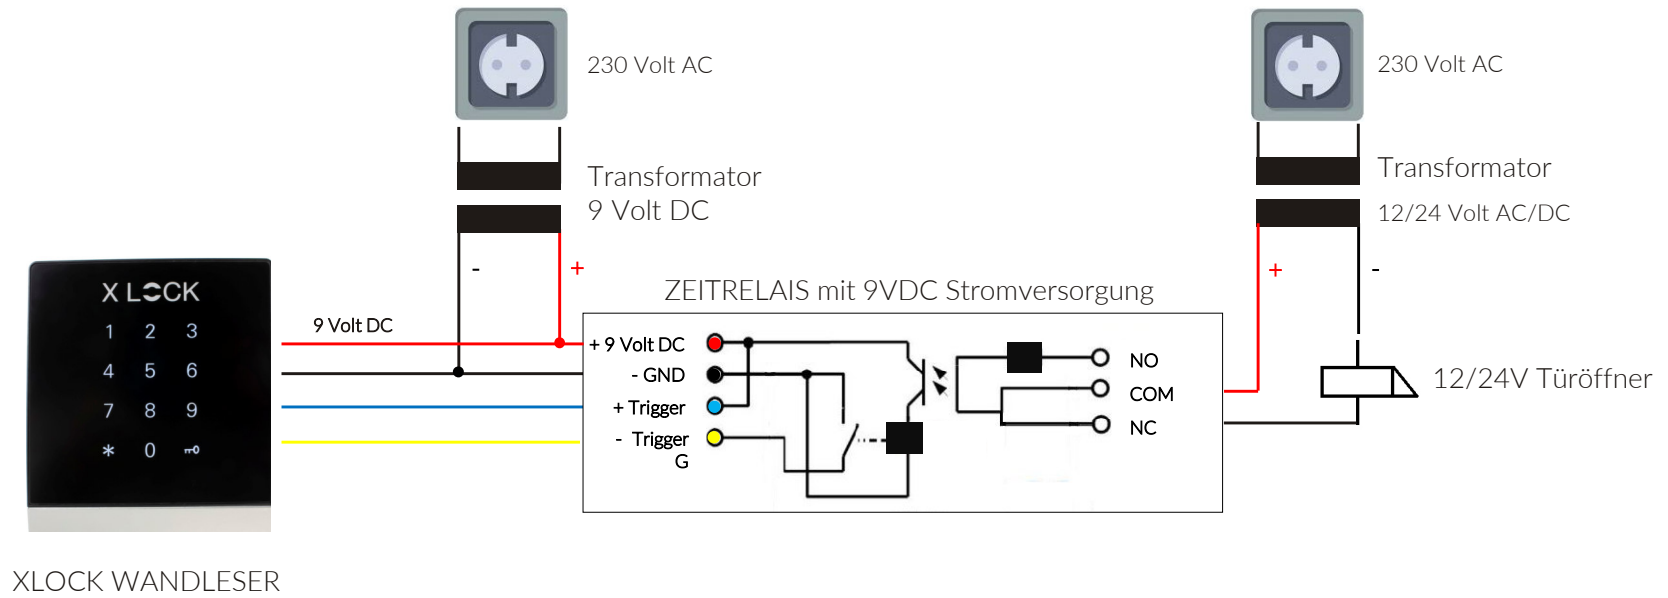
230 Volt AC

Transformator
9 Volt DC

230 Volt AC

Transformator
12/24 Volt AC/DC

X LOCK
1 2 3
4 5 6
7 8 9
* 0

9 Volt DC

-
+

ZEITRELAIS mit 9VDC Stromversorgung

+ 9 Volt DC
- GND
+ Trigger
- Trigger
G

NO
COM
NC

+
-

12/24V Türöffner

XLOCK WANDLESER